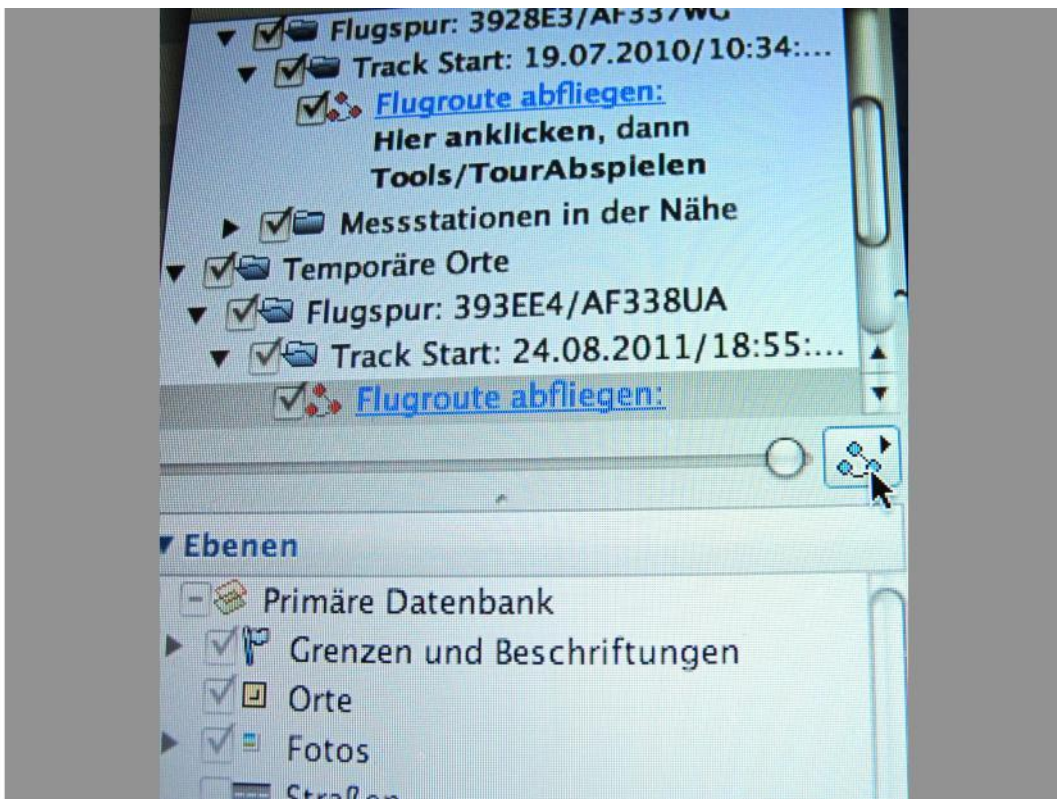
Flugspur: 3928E3/AF337WG
Track Start: 19.07.2010/10:34:...
Flugroute abfliegen:
Hier anklicken, dann
Tools/TourAbspielen
Messstationen in der Nähe
Temporäre Orte
Flugspur: 393EE4/AF338UA
Track Start: 24.08.2011/18:55:...
Flugroute abfliegen:

Ebenen
Primäre Datenbank
Grenzen und Beschriftungen
Orte
Fotos
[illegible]